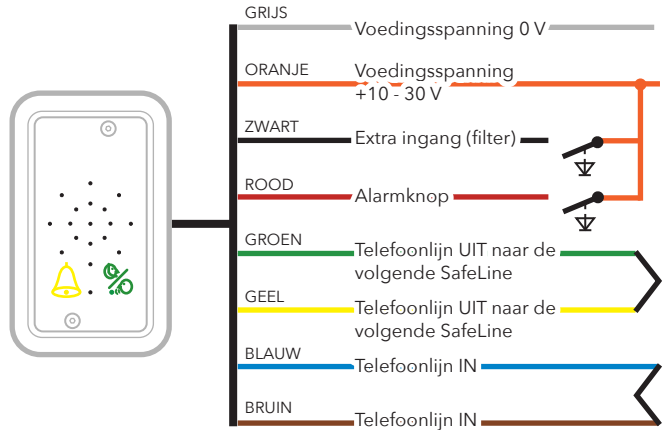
GRIJS
Voedingsspanning 0 V
ORANJE
Voedingsspanning +10 - 30 V
ZWART
Extra ingang (filter)
ROOD
Alarmknop
GROEN
Telefoonlijn UIT naar de volgende SafeLine
GEEL
Telefoonlijn UIT naar de volgende SafeLine
BLAUW
Telefoonlijn IN
BRUIN
Telefoonlijn IN